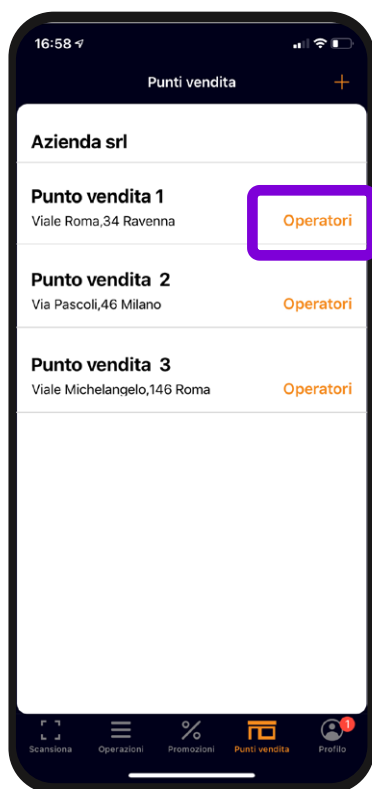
16:58

Punti vendita

+

Azienda srl

Punto vendita 1
Viale Roma,34 Ravenna
Operatori

Punto vendita 2
Via Pascoli,46 Milano
Operatori

Punto vendita 3
Viale Michelangelo,146 Roma
Operatori

Scansiona
Operazioni
%
Promozioni
Punti vendita
1
Profilo